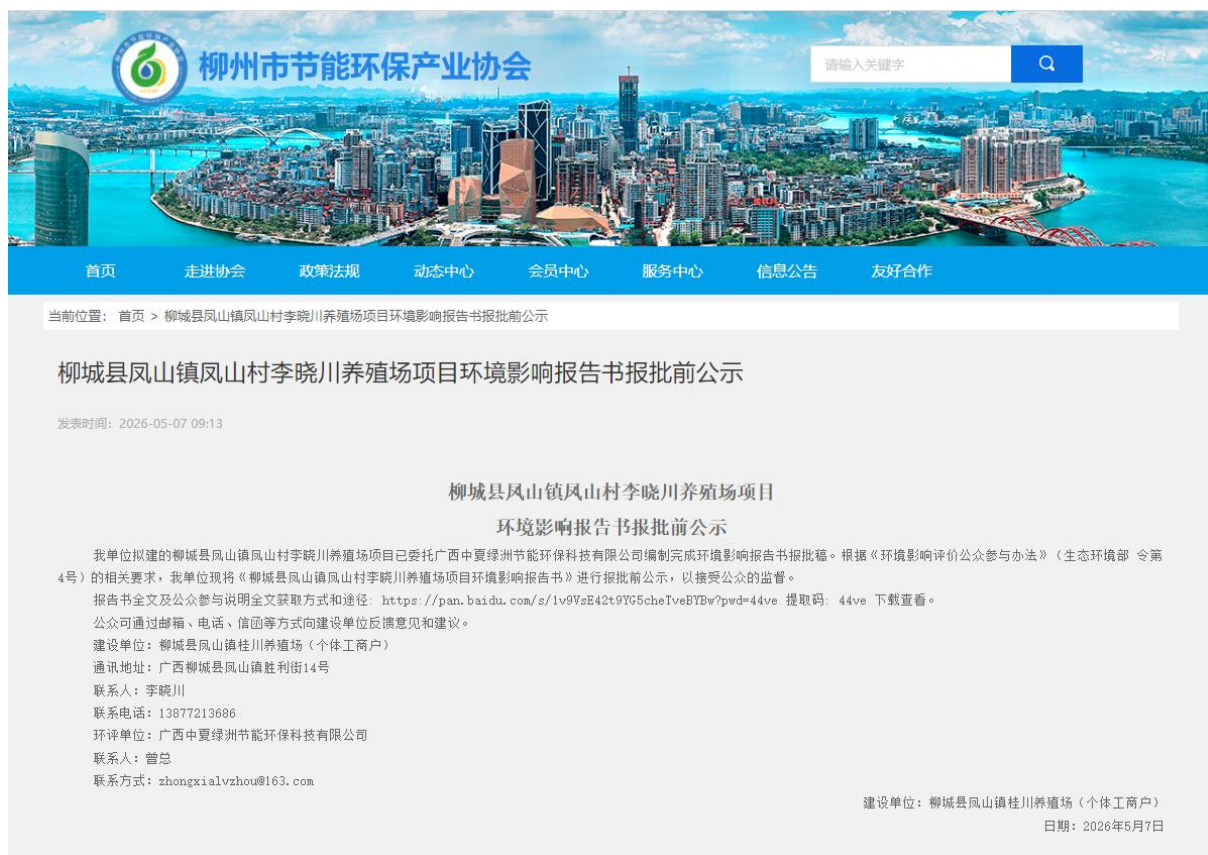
柳州市节能环保产业协会

请输入关键字

首页 走进协会 政策法规 动态中心 会员中心 服务中心 信息公告 友好合作

当前位置： 首页 > 柳城县凤山镇凤山村李晓川养殖场项目环境影响报告书报批前公示

柳城县凤山镇凤山村李晓川养殖场项目环境影响报告书报批前公示

发表时间：2026-05-07 09:13

柳城县凤山镇凤山村李晓川养殖场项目
环境影响报告书报批前公示

我单位拟建的柳城县凤山镇凤山村李晓川养殖场项目已委托广西中夏绿洲节能环保科技有限公司编制完成环境影响报告书报批稿。根据《环境影响评价公众参与办法》（生态环境部 令第4号）的相关要求，我单位现将《柳城县凤山镇凤山村李晓川养殖场项目环境影响报告书》进行报批前公示，以接受公众的监督。

报告书全文及公众参与说明全文获取方式和途径：https://pan.baidu.com/s/1v9VsE42t9YG5cheTveBYBw?pwd=44ve 提取码：44ve 下载查看。

公众可通过邮箱、电话、信函等方式向建设单位反馈意见和建议。

建设单位：柳城县凤山镇桂川养殖场（个体工商户）

通讯地址：广西柳城县凤山镇胜利街14号

联系人：李晓川

联系电话：13877213686

环评单位：广西中夏绿洲节能环保科技有限公司

联系人：曾总

联系方式：zhongxialvzhou@163.com

建设单位：柳城县凤山镇桂川养殖场（个体工商户）

日期：2026年5月7日